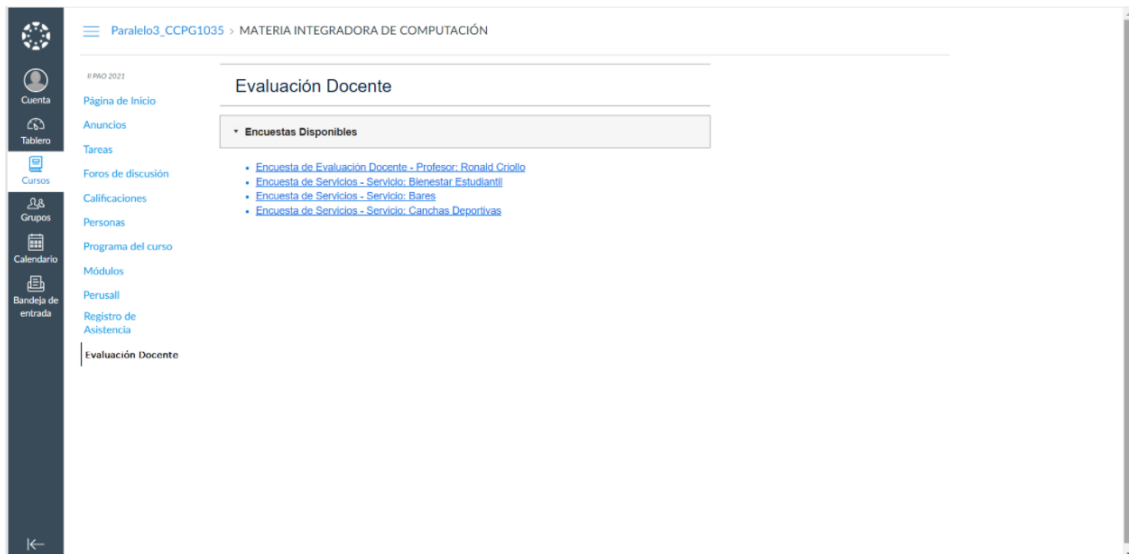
Cuenta
Tablero
Cursos
Grupos
Calendario
Bandeja de entrada

Paralelo3_CCPG1035 > MATERIA INTEGRADORA DE COMPUTACIÓN

II PAO 2021
Página de Inicio
Anuncios
Tareas
Foros de discusión
Calificaciones
Personas
Programa del curso
Módulos
Perusall
Registro de Asistencia
Evaluación Docente

Evaluación Docente

Encuestas Disponibles

- Encuesta de Evaluación Docente - Profesor: Ronald Criollo
- Encuesta de Servicios - Servicio: Bienestar Estudiantil
- Encuesta de Servicios - Servicio: Bares
- Encuesta de Servicios - Servicio: Canchas Deportivas